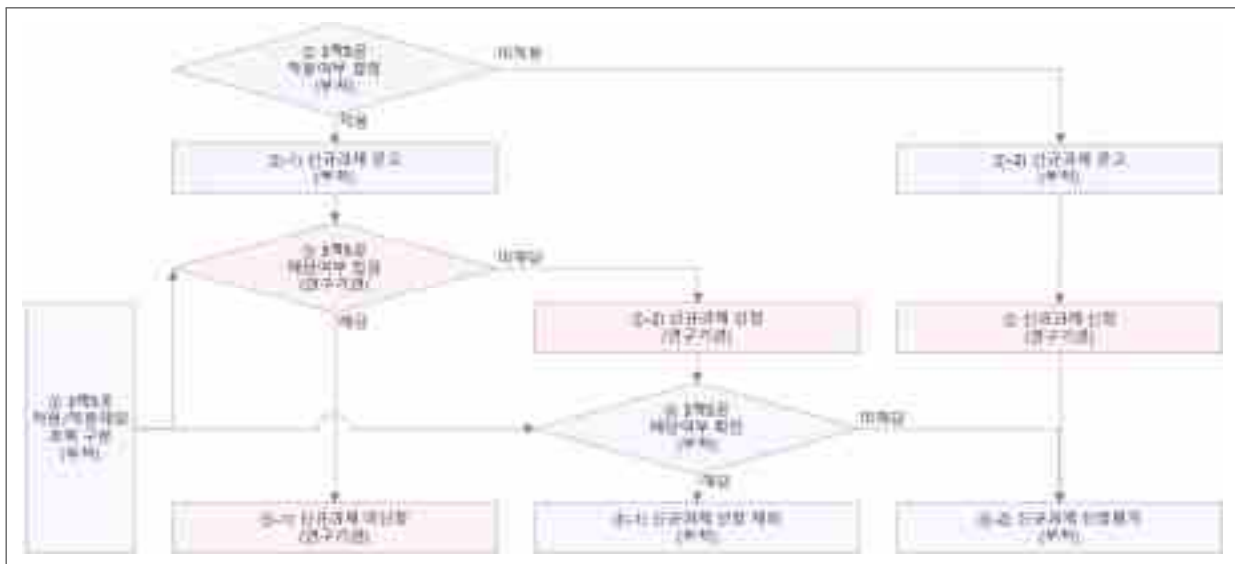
① 3책5공 적용여부 결정 (부처)

미적용

적용

②-1 신규과제 공고 (부처)

②-2 신규과제 공고 (부처)

③ 3책5공 해당여부 점검 (연구기관)

미해당

해당

③-2 신규과제 신청 (연구기관)

③ 신규과제 신청 (연구기관)

④ 3책5공 적용/적용제외 과제 구분 (부처)

⑤ 3책5공 해당여부 확인 (부처)

미해당

해당

③-1 신규과제 미신청 (연구기관)

⑥-1 신규과제 선정 제외 (부처)

⑥-2 신규과제 선정평가 (부처)